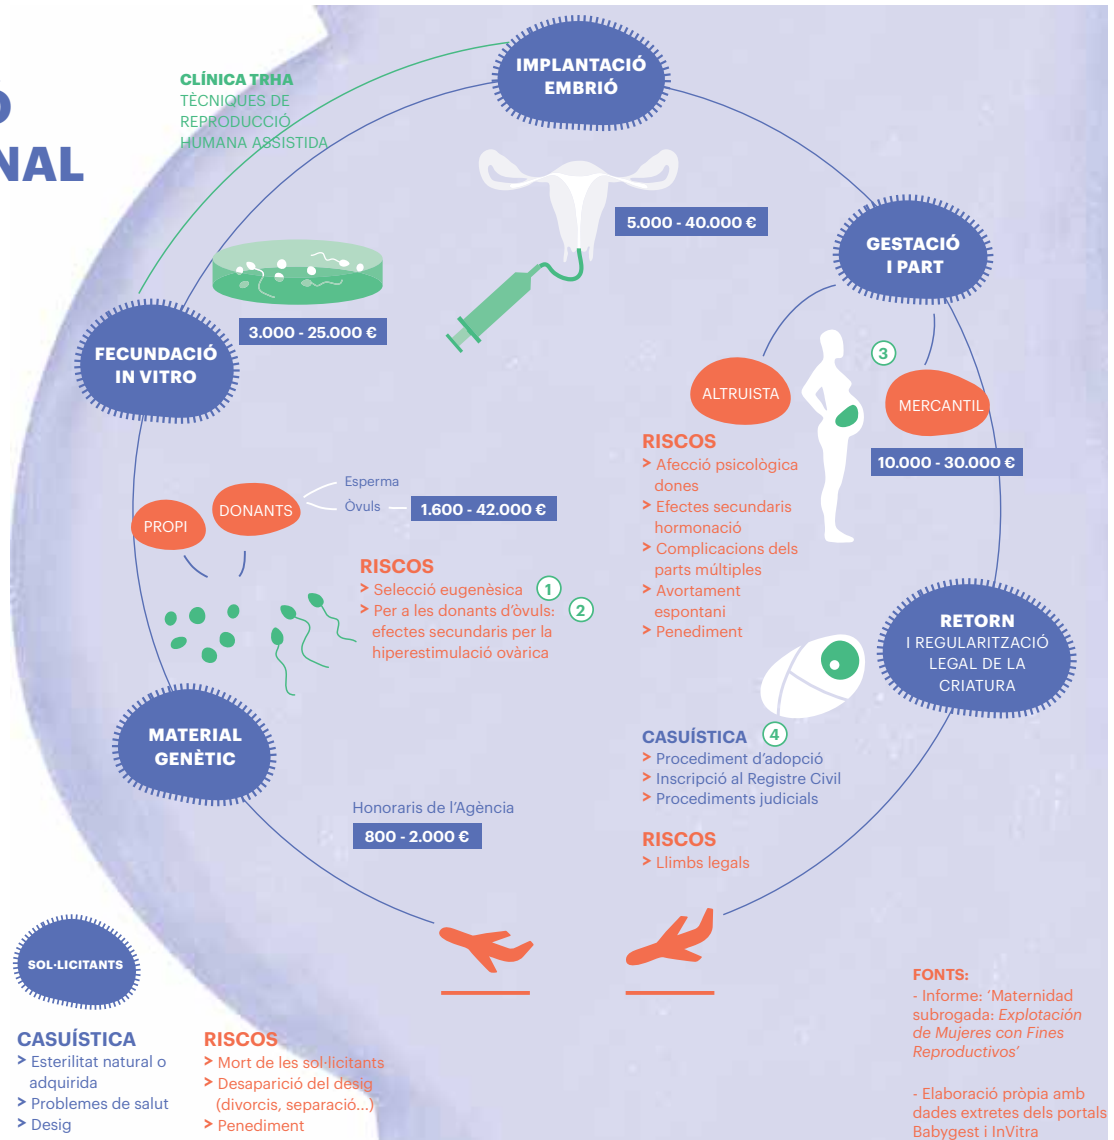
O
NAL

CLÍNICA TRHA
TÈCNIQUES DE REPRODUCCIÓ HUMANA ASSISTIDA

IMPLANTACIÓ EMBRIÓ

5.000 - 40.000 €

GESTACIÓ I PART

FECUNDACIÓ IN VITRO

3.000 - 25.000 €

3

ALTRUISTA

MERCANTIL

10.000 - 30.000 €

RISCOS
> Afecció psicològica dones
> Efectes secundaris hormonació
> Complicacions dels parts múltiples
> Avortament espontani
> Penediment

PROPI

DONANTS

Esperma
Òvuls

1.600 - 42.000 €

RISCOS
> Selecció eugenèsica 1
> Per a les donants d'òvuls: 2 efectes secundaris per la hiperestimulació ovàrica

RETORN
I REGULARITZACIÓ LEGAL DE LA CRIATURA

MATERIAL GENÈTIC

CASUÍSTICA 4
> Procediment d'adopció
> Inscripció al Registre Civil
> Procediments judicials

Honoraris de l'Agència
800 - 2.000 €

RISCOS
> Llimbs legals

SOL·LICITANTS

CASUÍSTICA
> Esterilitat natural o adquirida
> Problemes de salut
> Desig

RISCOS
> Mort de les sol·licitants
> Desaparició del desig (divorcis, separació...)
> Penediment

FONTS:
- Informe: 'Maternidad subrogada: Explotación de Mujeres con Fines Reproductivos'

- Elaboració pròpia amb dades extretes dels portals Babygest i InVitra